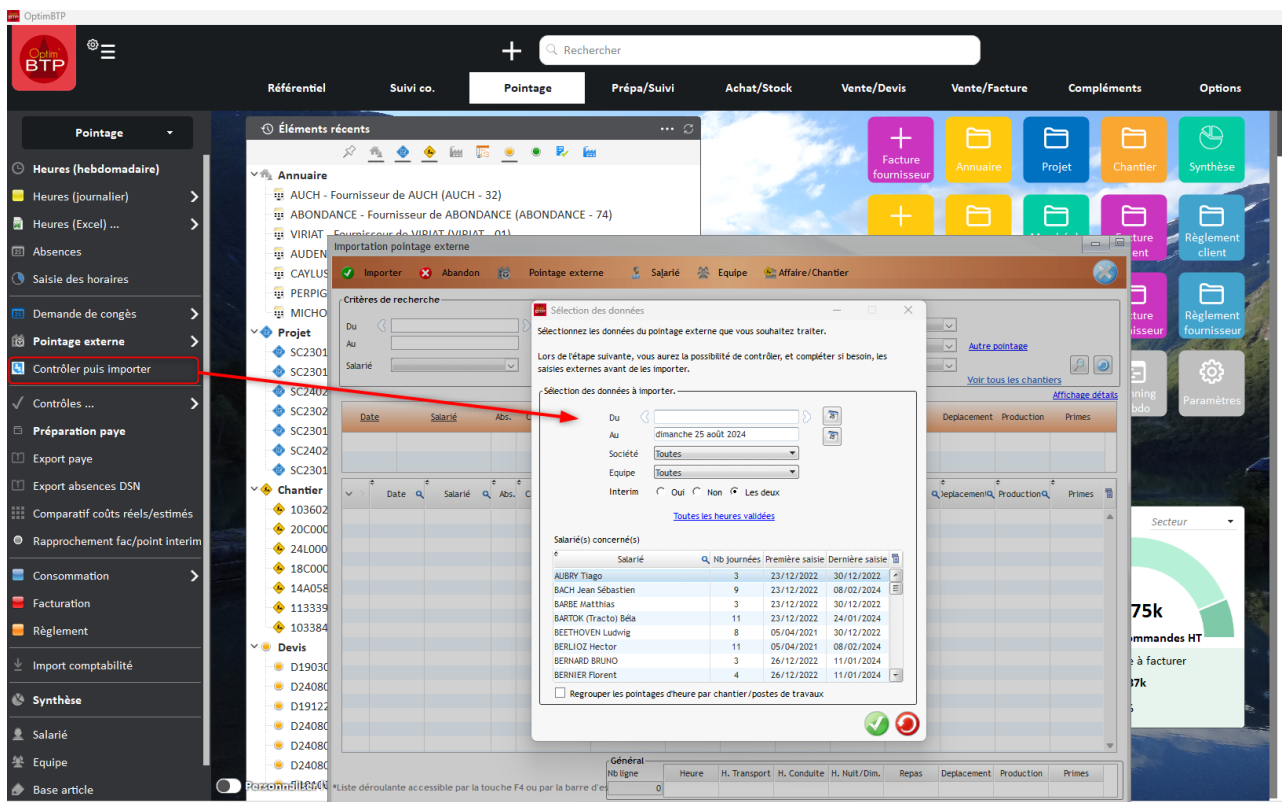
OptimBTP

Optim BTP

Rechercher

Référentiel | Suivi co. | Pointage | Prépa/Suivi | Achat/Stock | Vente/Devis | Vente/Facture | Compléments | Options

Pointage

Heures (hebdomadaire)
Heures (journalier)
Heures (Excel) ...
Absences
Saisie des horaires
Demande de congés
Pointage externe
Contrôler puis importer
Contrôles ...
Préparation paye
Export paye
Export absences DSN
Comparatif coûts réels/estimés
Rapprochement fac/point interim
Consommation
Facturation
Règlement
Import comptabilité
Synthèse
Salarié
Equipe
Base article

Personnaliser

Éléments récents

Annuaire
AUCH - Fournisseur de AUCH (AUCH - 32)
ABONDANCE - Fournisseur de ABONDANCE (ABONDANCE - 74)
VIRIAT - Fournisseur de VIRIAT (VIRIAT - 01)
AUDEN
CAYLUS
PERPIG
MICHO
Projet
SC2301
SC2301
SC2402
SC2302
SC2301
SC2402
SC2301
Chantier
103602
20C000
24L000
18C000
14A058
113339
103384
Devis
D19030
D24080
D19122
D24080
D24080
D24080

Facture fournisseur | Annuaire | Projet | Chantier | Synthèse
Facture client | Règlement client
Facture fournisseur | Règlement fournisseur
Planning hebdo | Paramètres

Secteur
75k
ommandes HT
à facturer
37k

Importation pointage externe

Importer | Abandon | Pointage externe | Salarié | Equipe | Affaire/Chantier

Critères de recherche
Du
Au
Salarié
Autre pointage
Voir tous les chantiers
Affichage détails

Date | Salarié | Abs. | Deplacement | Production | Primes
Date | Salarié | Abs. | Deplacement | Production | Primes

Général
Nb ligne | Heure | H. Transport | H. Conduite | H. Nuit/Dim. | Repas | Deplacement | Production | Primes
0

*Liste déroulante accessible par la touche F4 ou par la barre d'es

Sélection des données

Sélectionnez les données du pointage externe que vous souhaitez traiter.

Lors de l'étape suivante, vous aurez la possibilité de contrôler, et compléter si besoin, les saisies externes avant de les importer.

Sélection des données à importer.
Du
Au dimanche 25 août 2024
Société Toutes
Equipe Toutes
Interim ○ Oui ○ Non ● Les deux

Toutes les heures validées

Salarié(s) concerné(s)

| Salarié | Nb journées | Première saisie | Dernière saisie |
|---|---|---|---|
| AUBRY Tiago | 3 | 23/12/2022 | 30/12/2022 |
| BACH Jean Sébastien | 9 | 23/12/2022 | 08/02/2024 |
| BARBE Matthias | 3 | 23/12/2022 | 30/12/2022 |
| BARTOK (Tracto) Béla | 11 | 23/12/2022 | 24/01/2024 |
| BEETHOVEN Ludwig | 8 | 05/04/2021 | 30/12/2022 |
| BERLIOZ Hector | 11 | 05/04/2021 | 08/02/2024 |
| BERNARD BRUNO | 3 | 26/12/2022 | 11/01/2024 |
| BERNIER Florent | 4 | 26/12/2022 | 11/01/2024 |

Regrouper les pointages d'heure par chantier/postes de travaux